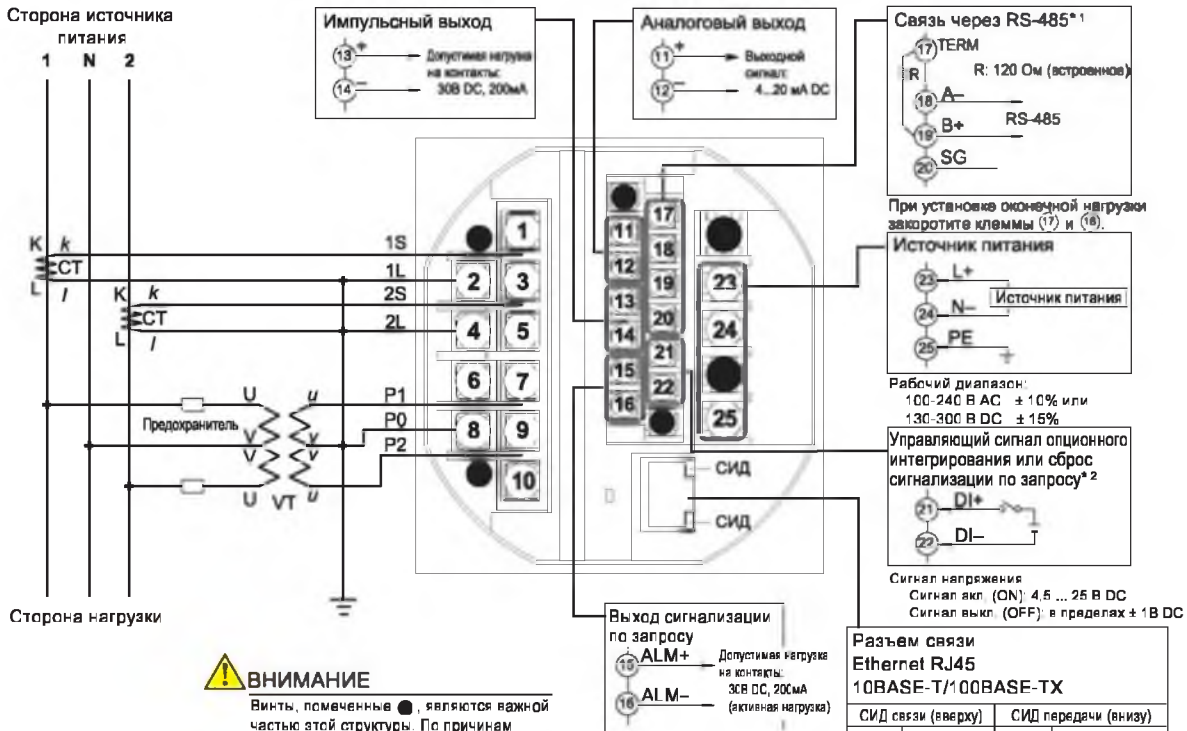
Сторона источника питания
1 N 2

Импульсный выход
13 +
14 −
Допустимая нагрузка на контакты: 30В DC, 200мА

Аналоговый выход
11 +
12 −
Выходной сигнал: 4...20 мА DC

Связь через RS-485*1
17 TERM
R
R: 120 Ом (встроенное)
18 A−
19 B+
RS-485
20 SG

При установке оконечной нагрузки закоротите клеммы (17) и (18).

K k
CT
L l
1S
1L
2S
2L
K k
CT
L l

1 2 3 4 5 6 7 8 9 10
11 12 13 14 15 16 17 18 19 20 21 22 23 24 25

Источник питания
23 L+
24 N−
Источник питания
25 PE

Рабочий диапазон:
100-240 В AC ± 10% или
130-300 В DC ± 15%

U u
Предохранитель
V v
V v
U VT u
P1
P0
P2

Управляющий сигнал опционного интегрирования или сброс сигнализации по запросу*2
21 DI+
22 DI−

СИД
СИД

Сигнал напряжения
Сигнал вкл. (ON): 4,5 ... 25 В DC
Сигнал выкл. (OFF): в пределах ± 1В DC

Сторона нагрузки

Выход сигнализации по запросу
15 ALM+
16 ALM−
Допустимая нагрузка на контакты: 30В DC, 200мА (активная нагрузка)

Разъем связи
Ethernet RJ45
10BASE-T/100BASE-TX

| СИД связи (вверху) | СИД передачи (внизу) |
|---|---|

ВНИМАНИЕ
Винты, помеченные ●, являются важной частью этой структуры. По причинам